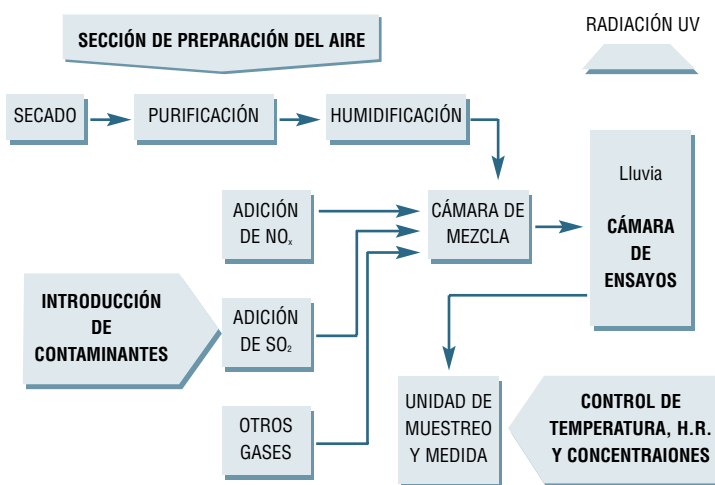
SECCIÓN DE PREPARACIÓN DEL AIRE

RADIACIÓN UV

SECADO

PURIFICACIÓN

HUMIDIFICACIÓN

ADICIÓN DE $NO_x$

CÁMARA DE MEZCLA

Lluvia

CÁMARA DE ENSAYOS

INTRODUCCIÓN DE CONTAMINANTES

ADICIÓN DE $SO_2$

OTROS GASES

UNIDAD DE MUESTREO Y MEDIDA

CONTROL DE TEMPERATURA, H.R. Y CONCENTRAIONES